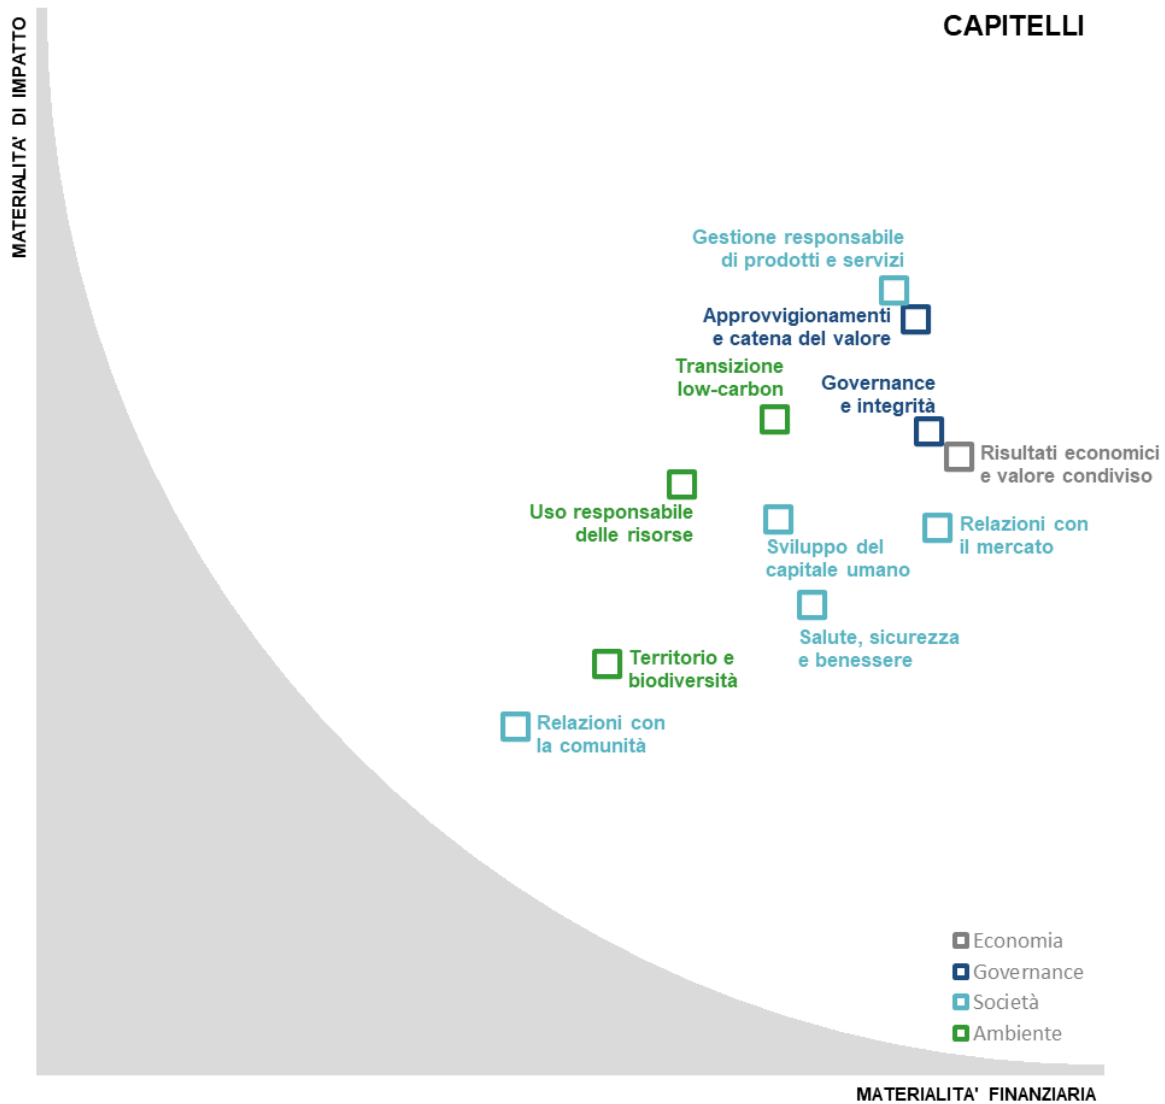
MATERIALITA' DI IMPATTO

CAPITELLI

Gestione responsabile di prodotti e servizi

Approvvigionamenti e catena del valore

Transizione low-carbon

Governance e integrità

Risultati economici e valore condiviso

Uso responsabile delle risorse

Relazioni con il mercato

Sviluppo del capitale umano

Salute, sicurezza e benessere

Territorio e biodiversità

Relazioni con la comunità

Economia
Governance
Società
Ambiente

MATERIALITA' FINANZIARIA